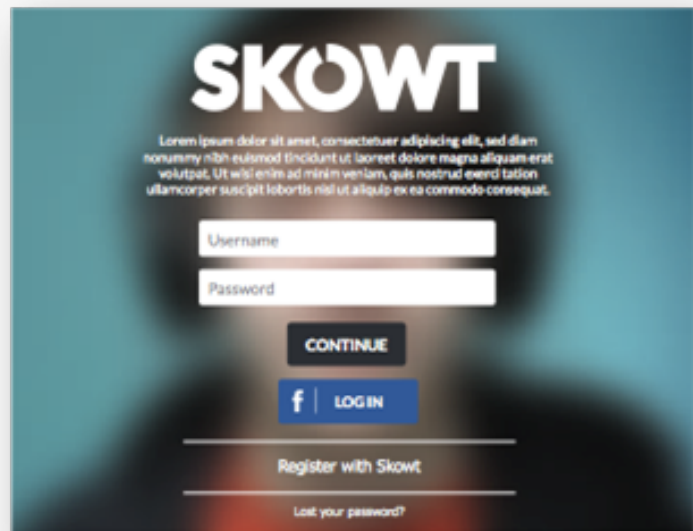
SKOWT

Lorem ipsum dolor sit amet, consectetuer adipiscing elit, sed diam nonummy nibh euismod tincidunt ut laoreet dolore magna aliquam erat volutpat. Ut wisi enim ad minim veniam, quis nostrud exerci tation ullamcorper suscipit lobortis nisl ut aliquip ex ea commodo consequat.

Username

Password

CONTINUE

f LOG IN

Register with Skowt

Lost your password?